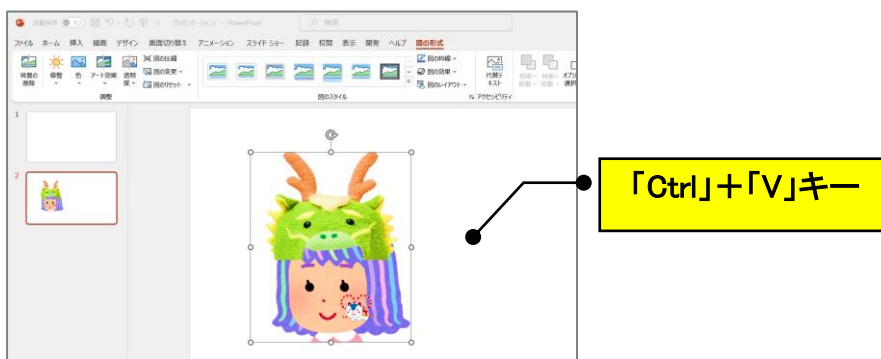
自動保存 オフ プレゼンテーション1 - PowerPoint 検索

ファイル ホーム 挿入 描画 デザイン 画面切り替え アニメーション スライド ショー 記録 校閲 表示 開発 ヘルプ 図の形式

背景の削除 修整 色 アート効果 透明度 図の圧縮 図の変更 図のリセット 調整

図の枠線 図の効果 図のレイアウト 図のスタイル

代替テキスト アクセシビリティ

前面へ移動 背面へ移動 オブジェクトの選択

1

2

「Ctrl」+「V」キー